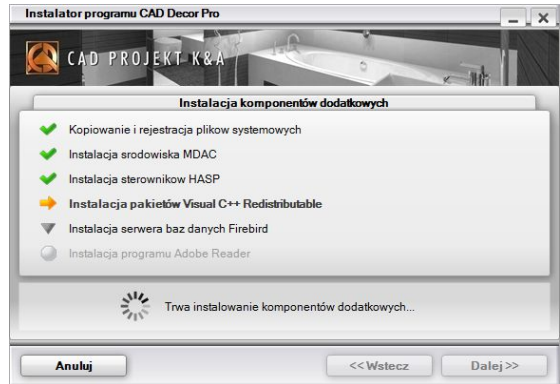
Instalator programu CAD Decor Pro

CAD PROJEKT K&A

Instalacja komponentów dodatkowych

Kopiowanie i rejestracja plików systemowych

Instalacja srodowiska MDAC

Instalacja sterownikow HASP

Instalacja pakietów Visual C++ Redistributable

Instalacja serwera baz danych Firebird

Instalacja programu Adobe Reader

Trwa instalowanie komponentów dodatkowych...

Anuluj

<<Wstecz

Dalej>>